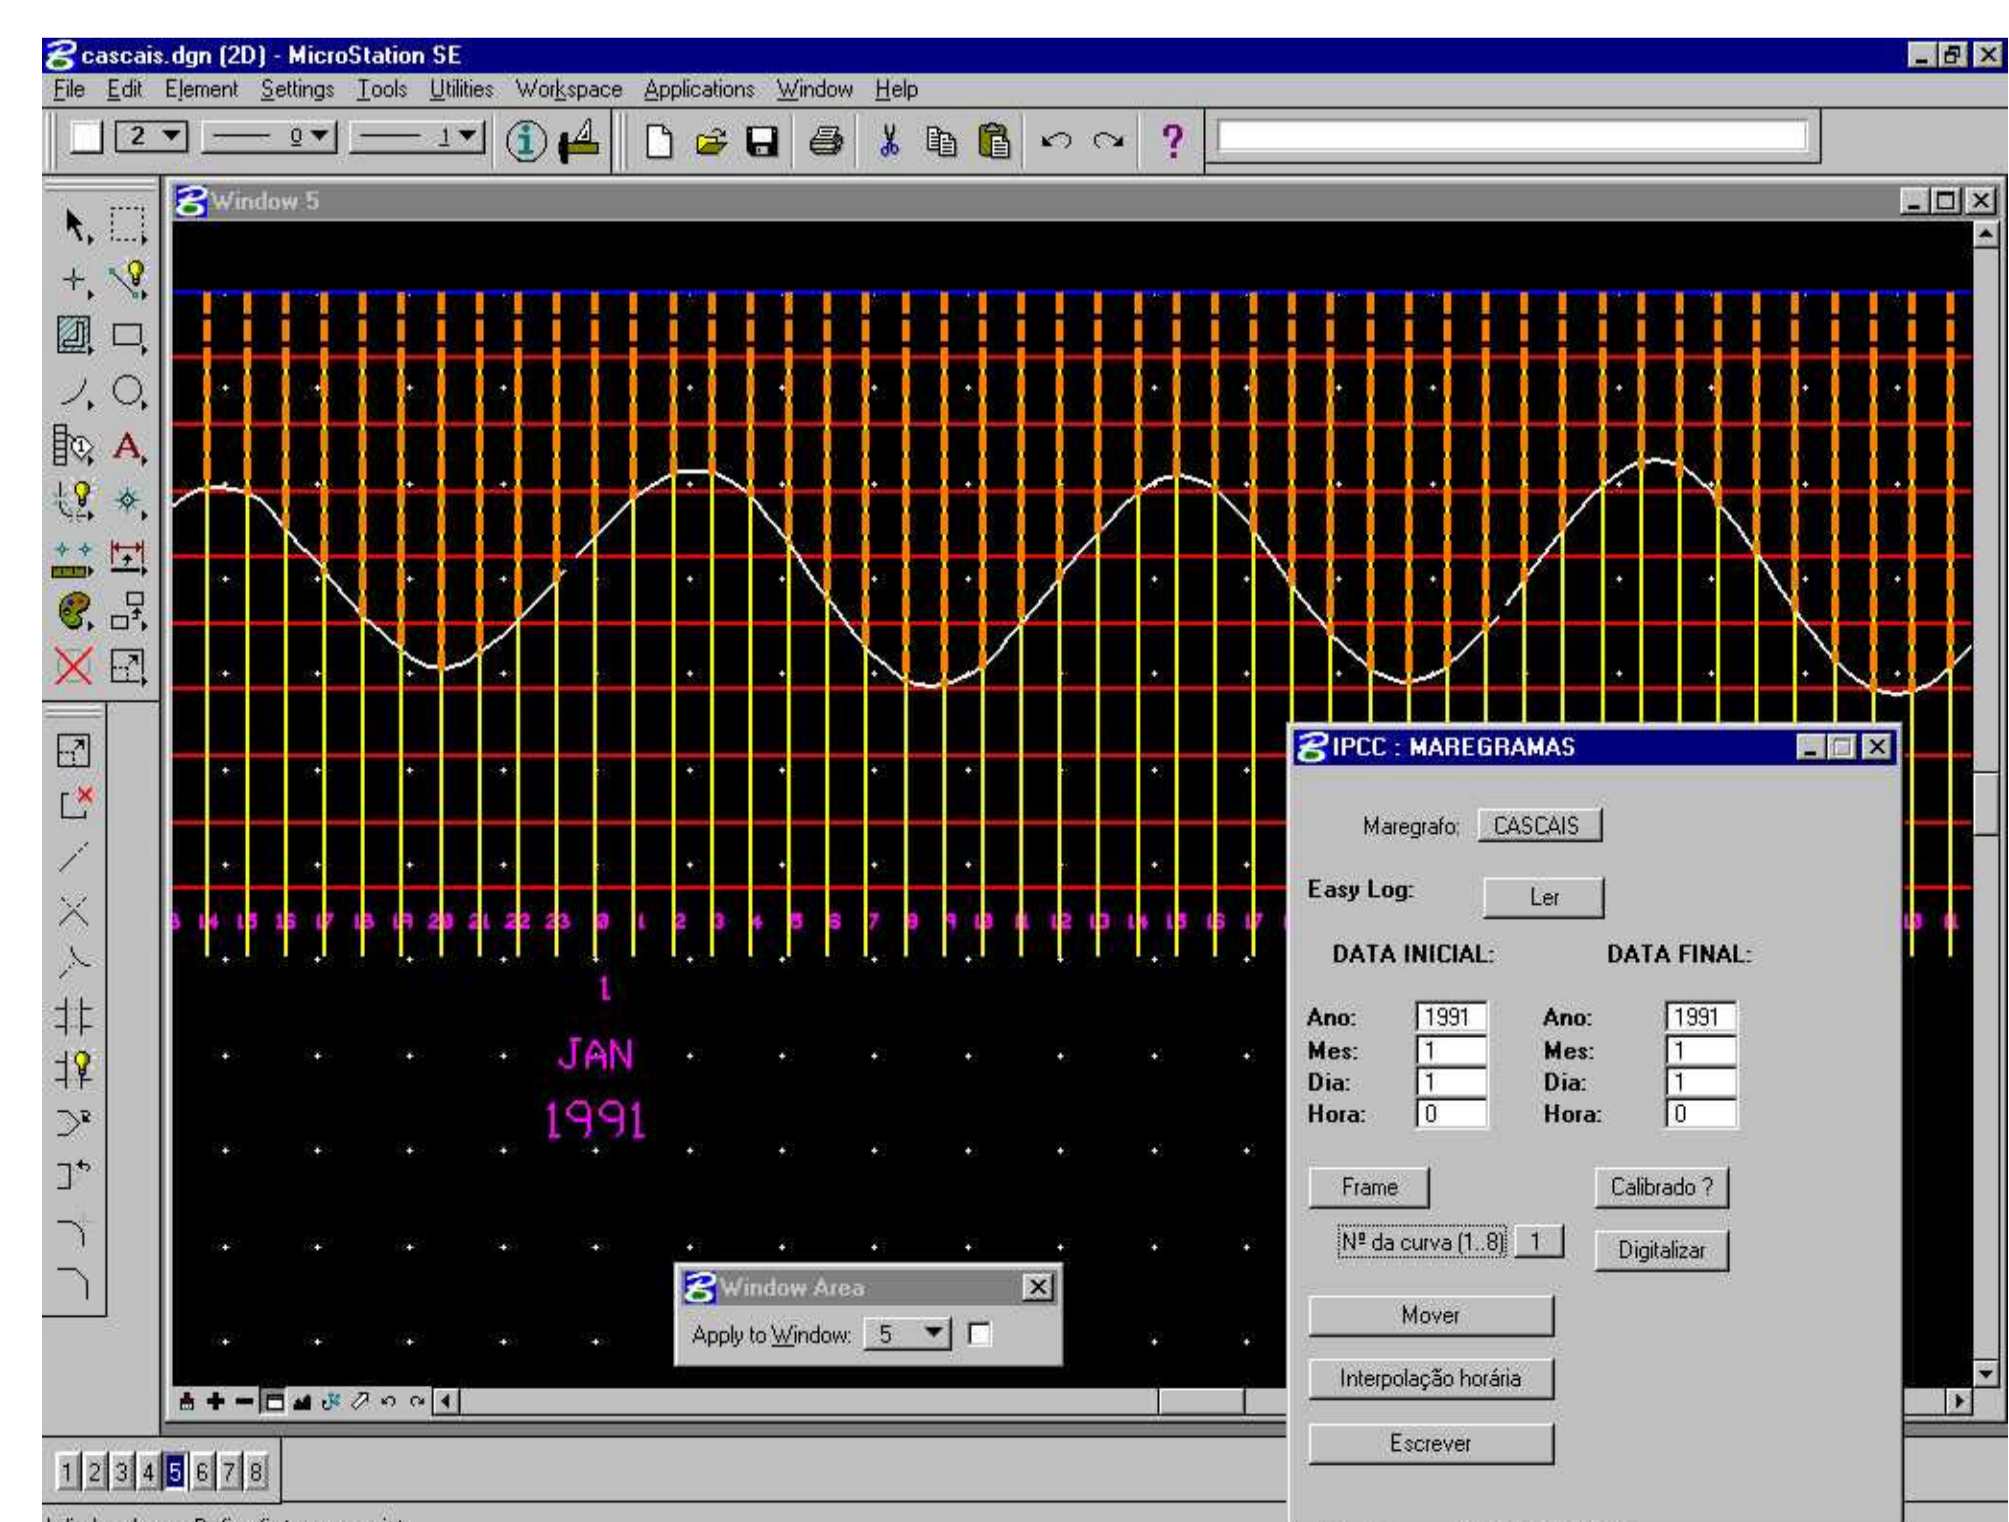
cascais.dgn (2D) - MicroStation SE

File Edit Element Settings Tools Utilities Workspace Applications Window Help

2 0 1

Window 5

13 14 15 16 17 18 19 20 21 22 23 0 1 2 3 4 5 6 7 8 9 10 11 12 13 14 15 16 17

1
JAN
1991

Window Area
Apply to Window: 5

IPCC : MAREGRAMAS

Maregrafo: CASCAIS

Easy Log: Ler

DATA INICIAL: DATA FINAL:

Ano: 1991 Ano: 1991
Mes: 1 Mes: 1
Dia: 1 Dia: 1
Hora: 0 Hora: 0

Frame Calibrado ?

Nº da curva (1..8) 1 Digitalizar

Mover

Interpolação horária

Escrever

1 2 3 4 5 6 7 8

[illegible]